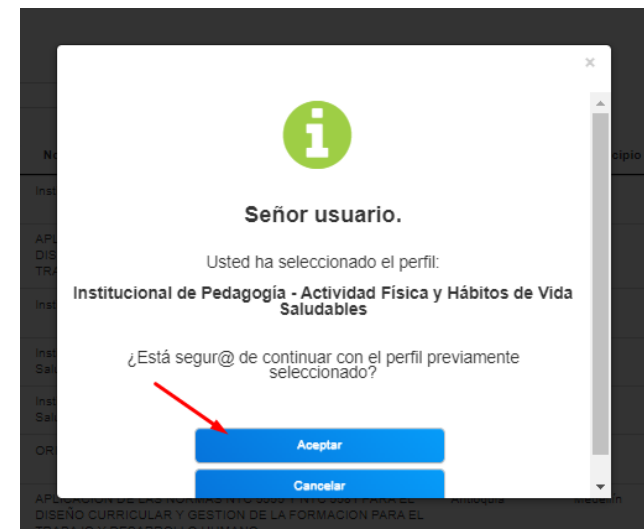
×

i

Señor usuario.

Usted ha seleccionado el perfil:

Institucional de Pedagogía - Actividad Física y Hábitos de Vida Saludables

¿Está segur@ de continuar con el perfil previamente seleccionado?

Aceptar

Cancelar

No

Inst

APL
DIS
TRA

Inst

Inst
Salu

Inst
Salu

ORI

APLICACION DE LAS NORMAS NTC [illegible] PARA EL DISEÑO CURRICULAR Y GESTION DE LA FORMACION PARA EL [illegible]

Antioquia

Medellín

cipio